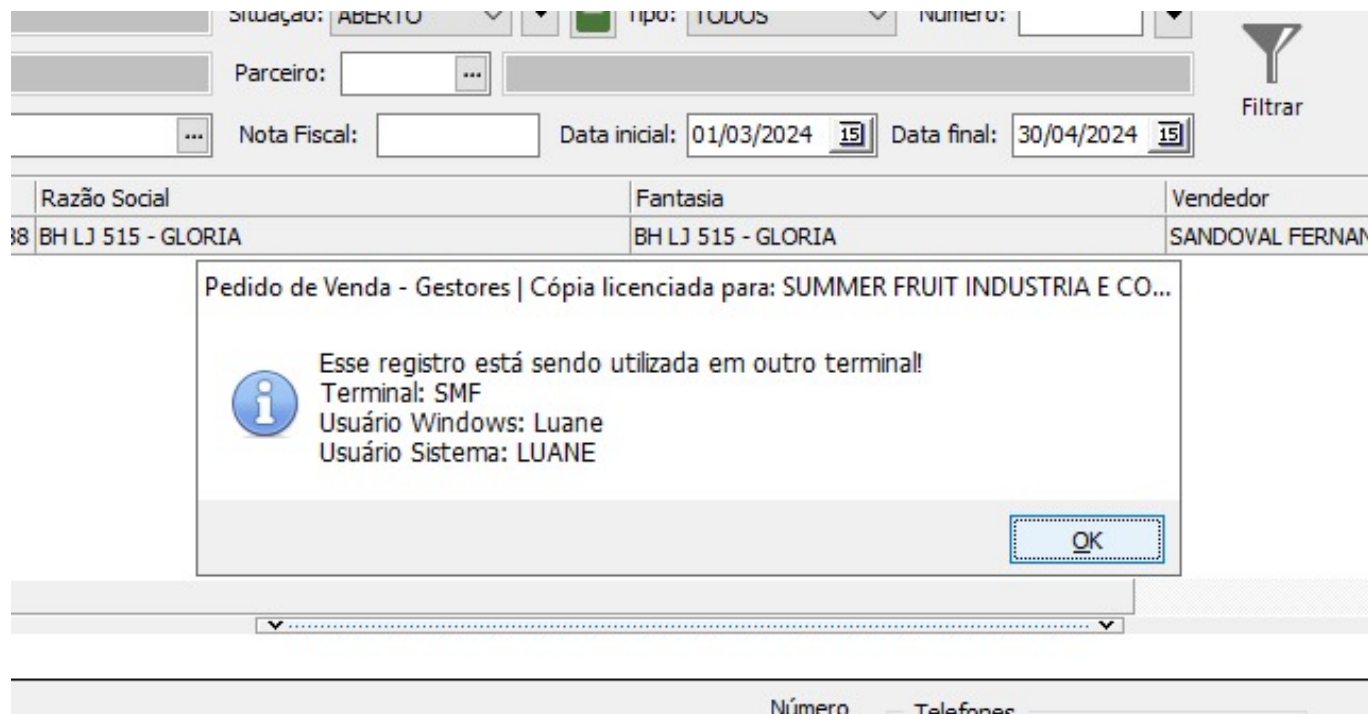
Situação: ABERTO
Tipo: TODOS
Número:

Parceiro:

Filtrar

Nota Fiscal:
Data inicial: 01/03/2024
Data final: 30/04/2024

| Razão Social | Fantasia | Vendedor |
|---|---|---|
| 38 BH LJ 515 - GLORIA | BH LJ 515 - GLORIA | SANDOVAL FERNAN |

Pedido de Venda - Gestores | Cópia licenciada para: SUMMER FRUIT INDUSTRIA E CO...

Esse registro está sendo utilizada em outro terminal!
Terminal: SMF
Usuário Windows: Luane
Usuário Sistema: LUANE

OK

Número
Telefones